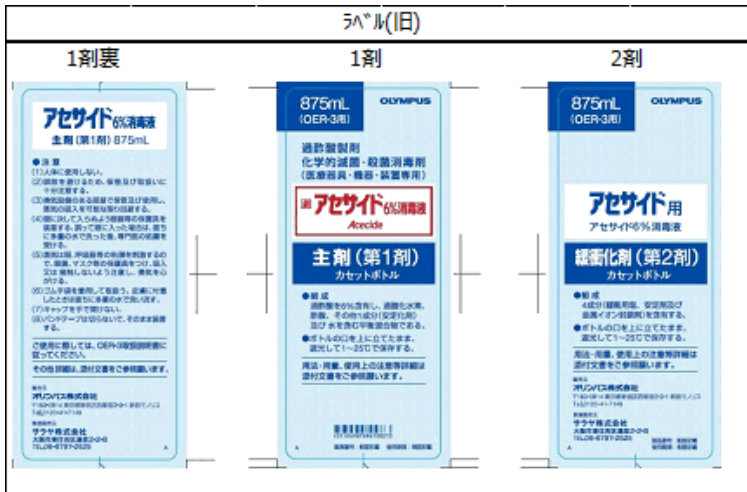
ラベル(旧)

1剤裏

アセサイド6%消毒液
主剤(第1剤) 875mL

●注意
(1)人体に使用しない。
(2)誤飲を避けるため、保管及び取扱いに十分注意する。
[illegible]

ご使用に際しては、OER-3取扱説明書に従ってください。
その他詳細は、添付文書をご参照願います。

オリンパス株式会社
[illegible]

サラヤ株式会社
大阪市東住吉区湯里2-2-8
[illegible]

1剤

875mL
(OER-3用)
OLYMPUS

過酢酸製剤
化学的滅菌・殺菌消毒剤
(医療器具・機器・装置専用)

アセサイド6%消毒液
Acecide

主剤(第1剤)
カセットボトル

●組成
過酢酸を6%含有し、過酸化水素、酢酸、その他1成分(安定化剤)及び水を含む平衡混合物である。
●ボトルの口を上に立てた状態で、遮光して1〜25℃で保存する。

用法・用量、使用上の注意等詳細は添付文書をご参照願います。

2剤

875mL
(OER-3用)
OLYMPUS

アセサイド用
アセサイド6%消毒液

緩衝化剤(第2剤)
カセットボトル

●組成
4成分(緩衝剤他、安定剤及び金属イオン封鎖剤)を含有する。
●ボトルの口を上に立てた状態で、遮光して1〜25℃で保存する。

用法・用量、使用上の注意等詳細は添付文書をご参照願います。

オリンパス株式会社
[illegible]

サラヤ株式会社
大阪市東住吉区湯里2-2-8
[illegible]